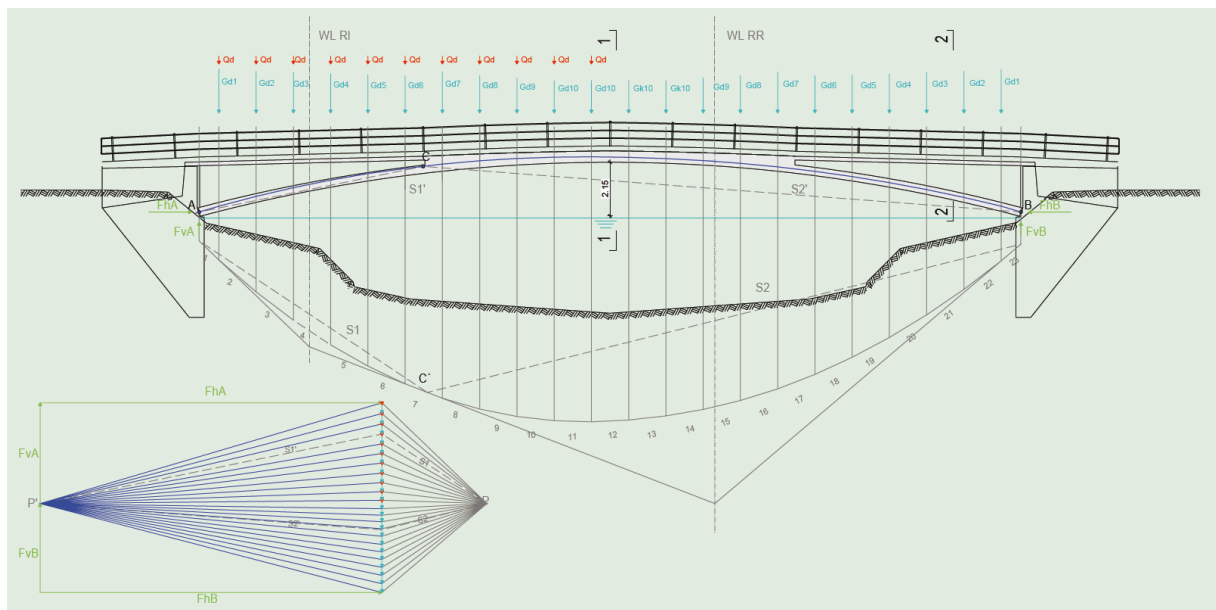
WL RI
WL RR
1
2
Qd Qd Qd Qd Qd Qd Qd Qd Qd Qd Qd
Gd1 Gd2 Gd3 Gd4 Gd5 Gd6 Gd7 Gd8 Gd9 Gd10 Gd10 Gk10 Gk10 Gd9 Gd8 Gd7 Gd6 Gd5 Gd4 Gd3 Gd2 Gd1
C
2.15
S1'
S2'
A
B
FhA
FhB
FvA
FvB
2
1
S2
S1
C'
1 2 3 4 5 6 7 8 9 10 11 12 13 14 15 16 17 18 19 20 21 22 23
FhA
FvA
P'
S1'
S2'
S1
S2
P
FvB
FhB